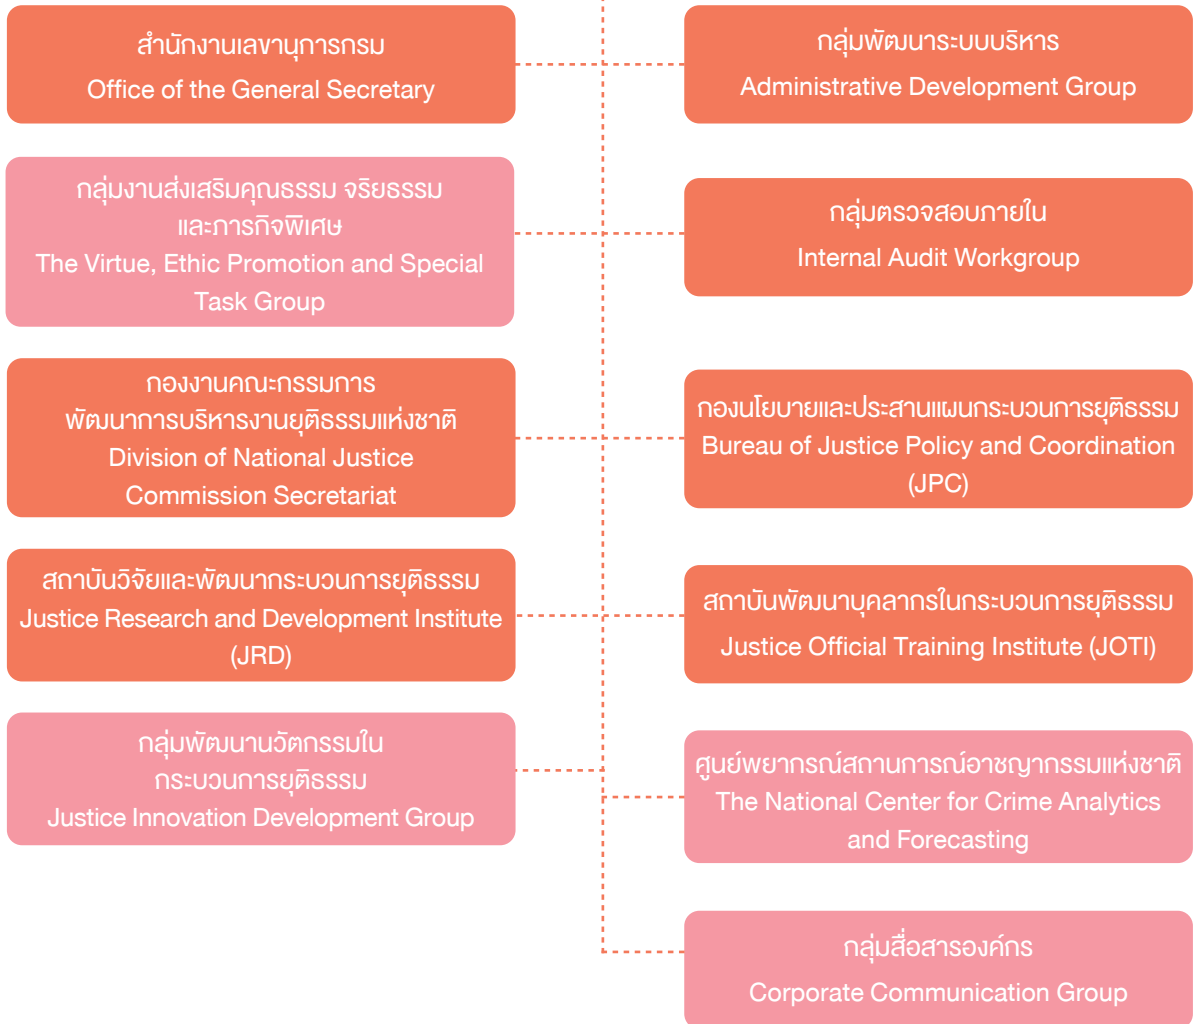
สำนักงานเลขานุการกรม
Office of the General Secretary

กลุ่มพัฒนาระบบบริหาร
Administrative Development Group

กลุ่มงานส่งเสริมคุณธรรม จริยธรรม และภารกิจพิเศษ
The Virtue, Ethic Promotion and Special Task Group

กลุ่มตรวจสอบภายใน
Internal Audit Workgroup

กองงานคณะกรรมการพัฒนาการบริหารงานยุติธรรมแห่งชาติ
Division of National Justice Commission Secretariat

กองนโยบายและประสานแผนกระบวนการยุติธรรม
Bureau of Justice Policy and Coordination (JPC)

สถาบันวิจัยและพัฒนากระบวนการยุติธรรม
Justice Research and Development Institute (JRD)

สถาบันพัฒนาบุคลากรในกระบวนการยุติธรรม
Justice Official Training Institute (JOTI)

กลุ่มพัฒนานวัตกรรมในกระบวนการยุติธรรม
Justice Innovation Development Group

ศูนย์พยากรณ์สถานการณ์อาชญากรรมแห่งชาติ
The National Center for Crime Analytics and Forecasting

กลุ่มสื่อสารองค์กร
Corporate Communication Group